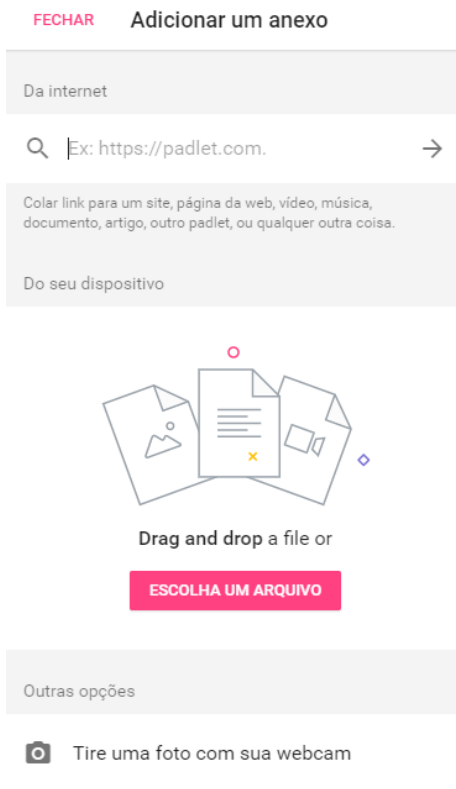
FECHAR Adicionar um anexo

Da internet

Ex: https://padlet.com.

Colar link para um site, página da web, vídeo, música, documento, artigo, outro padlet, ou qualquer outra coisa.

Do seu dispositivo

Drag and drop a file or

ESCOLHA UM ARQUIVO

Outras opções

Tire uma foto com sua webcam